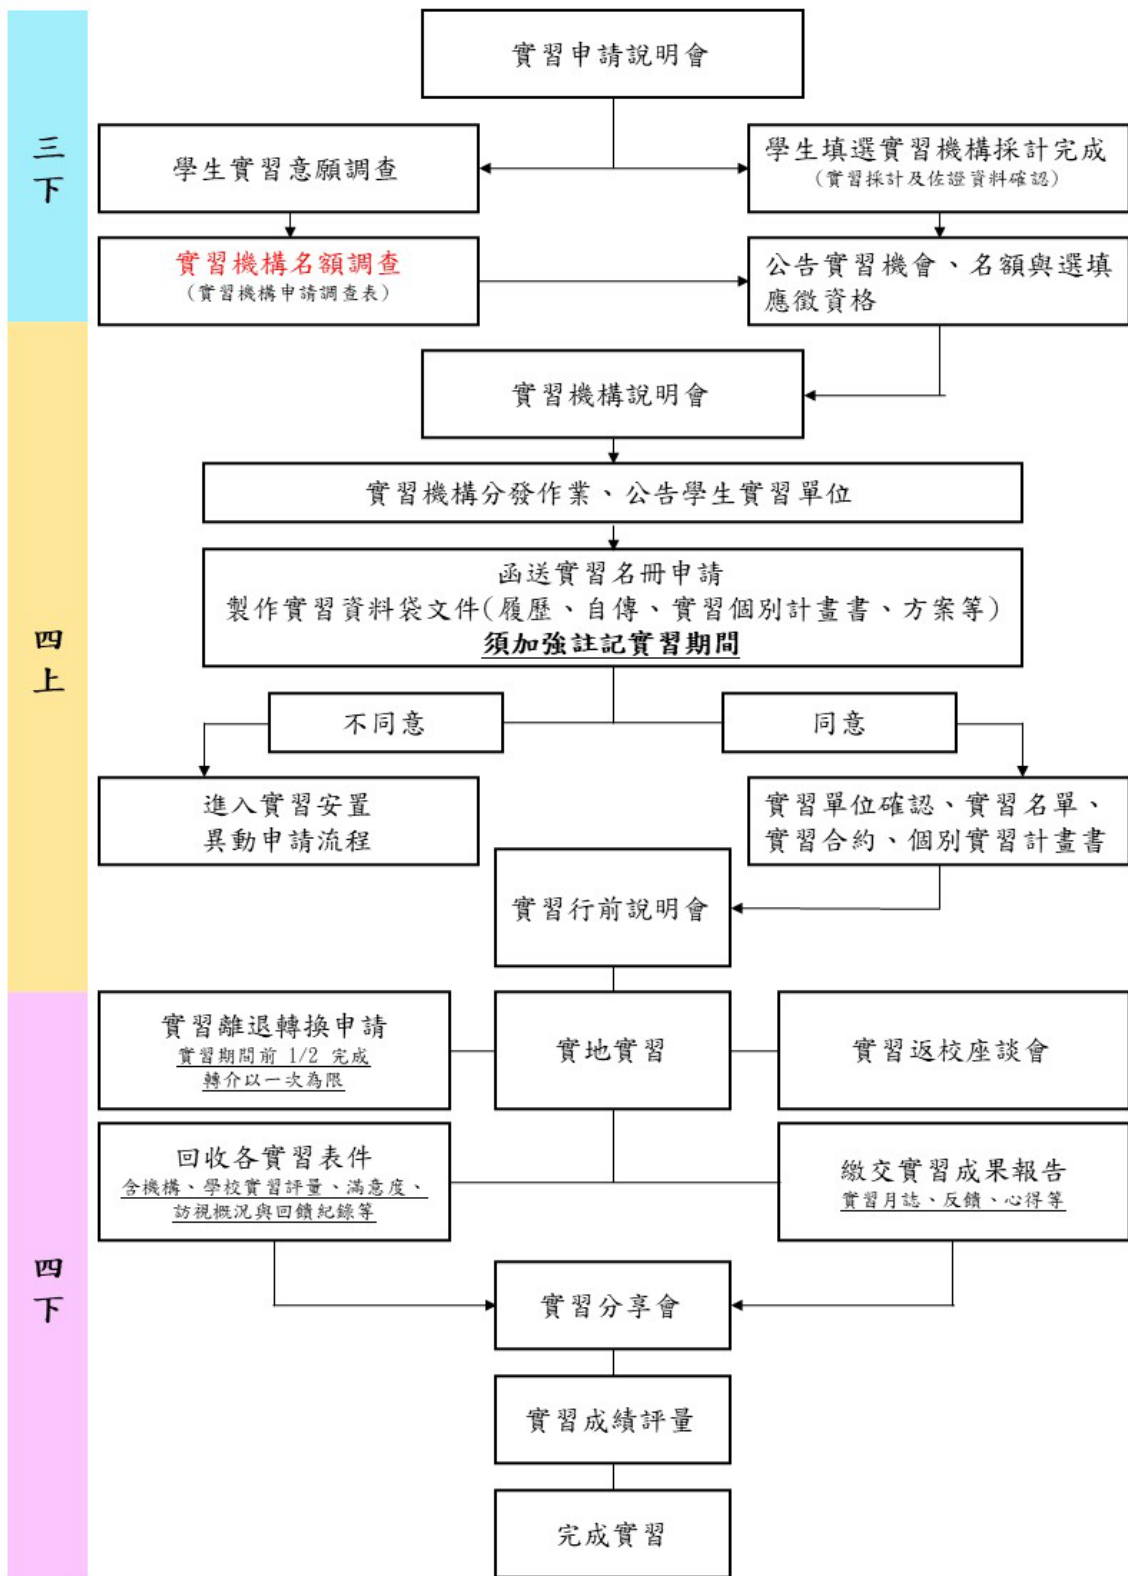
三下

實習申請說明會

學生實習意願調查

學生填選實習機構採計完成
（實習採計及佐證資料確認）

實習機構名額調查
（實習機構申請調查表）

公告實習機會、名額與選填應徵資格

四上

實習機構說明會

實習機構分發作業、公告學生實習單位

函送實習名冊申請
製作實習資料袋文件(履歷、自傳、實習個別計畫書、方案等)
須加強註記實習期間

不同意

同意

進入實習安置
異動申請流程

實習單位確認、實習名單、實習合約、個別實習計畫書

實習行前說明會

四下

實習離退轉換申請
實習期間前 1/2 完成
轉介以一次為限

實地實習

實習返校座談會

回收各實習表件
含機構、學校實習評量、滿意度、訪視概況與回饋紀錄等

繳交實習成果報告
實習月誌、反饋、心得等

實習分享會

實習成績評量

完成實習